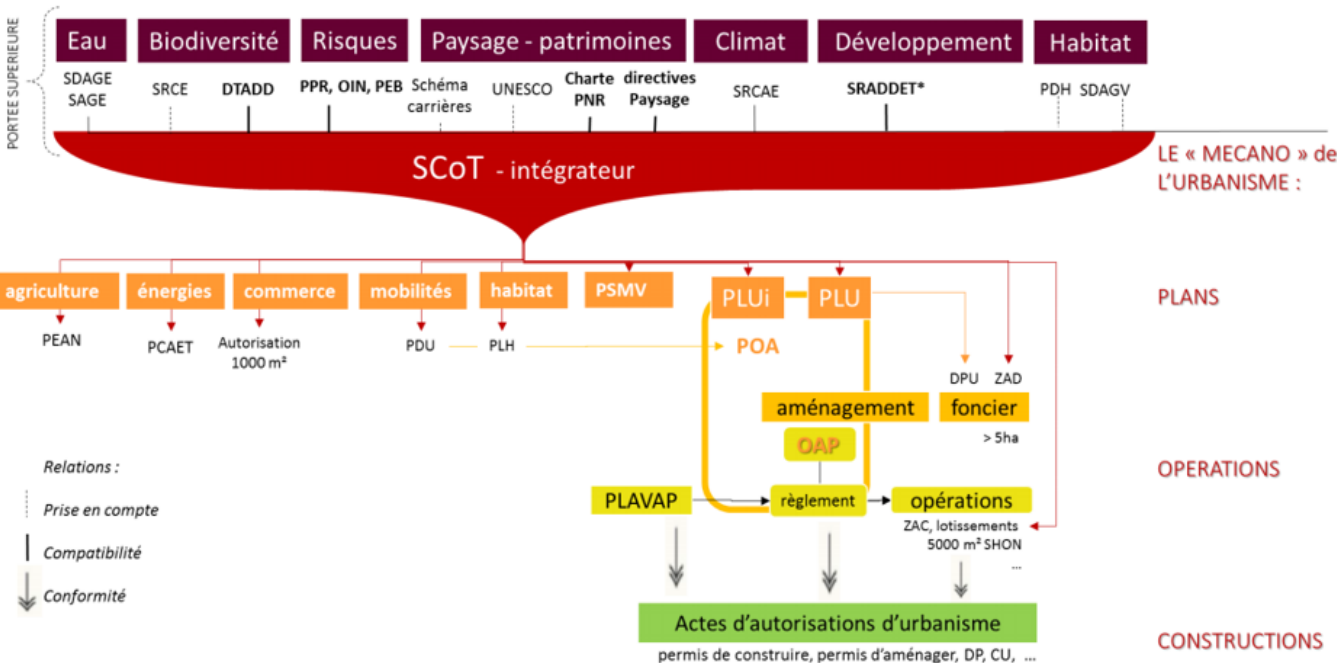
PORTEE SUPERIEURE

Eau | Biodiversité | Risques | Paysage - patrimoines | Climat | Développement | Habitat

SDAGE SAGE | SRCE | DTADD | PPR, OIN, PEB | Schéma carrières | UNESCO | Charte PNR | directives Paysage | SRCAE | SRADDET* | PDH | SDAGV

SCoT - intégrateur

LE « MECANO » de L'URBANISME :

agriculture | énergies | commerce | mobilités | habitat | PSMV | PLUi | PLU

PLANS

PEAN | PCAET | Autorisation 1000 m² | PDU | PLH | POA

DPU | ZAD

aménagement | foncier

> 5ha

OAP

OPERATIONS

Relations :

Prise en compte

Compatibilité

Conformité

PLAVAP | règlement | opérations

ZAC, lotissements 5000 m² SHON ...

Actes d'autorisations d'urbanisme

CONSTRUCTIONS

permis de construire, permis d'aménager, DP, CU, ...